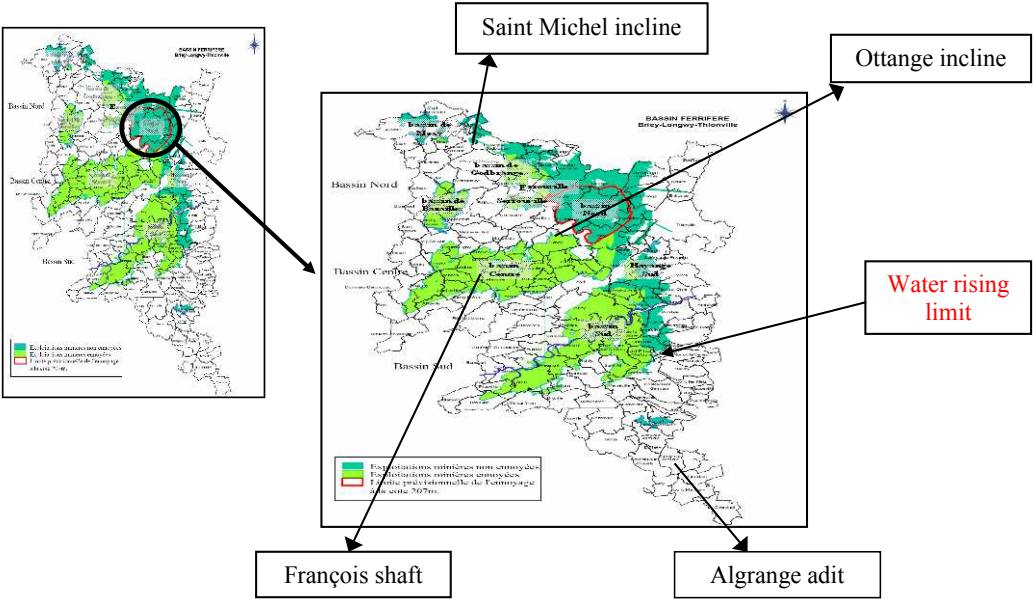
Saint Michel incline

Ottange incline

BASSIN FERRIFERE
Briey-Longwy-Thionville

Bassin Nord

Bassin Centre

Bassin Sud

Water rising limit

Exploitations minières non ennoyées
Exploitations minières ennoyées
Limite prévisionnelle de l'ennoyage à la cote 207m.

François shaft

Algrange adit

BASSIN FERRIFERE
Briey-Longwy-Thionville

Bassin Nord

Bassin Centre

Bassin Sud

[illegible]